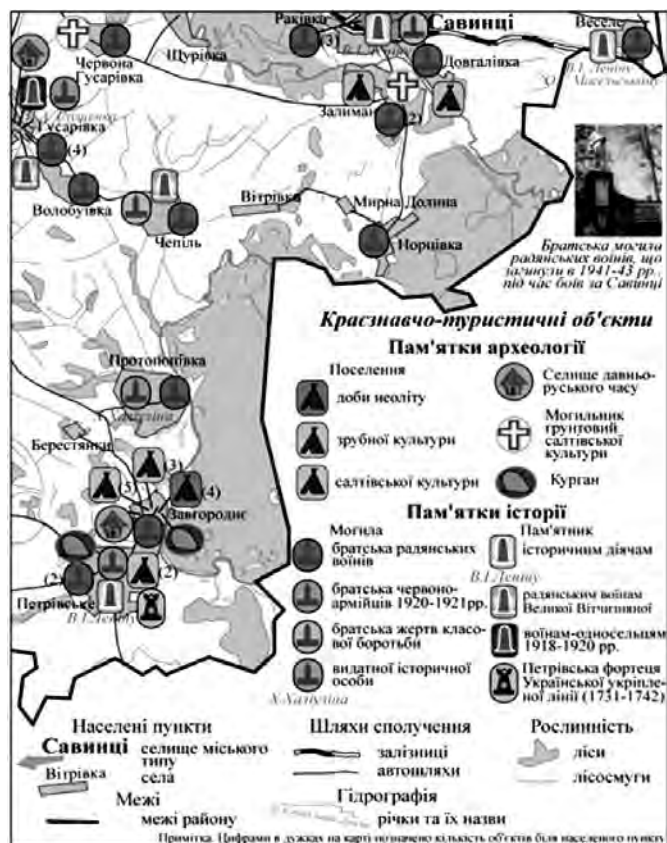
Ракiвка (3) Савинцi Весеre

Червона Гусарiвка Щурiвка В.І.Леніну Довгалiвка В.І.Леніну О.Масельському

Гусарiвка (4) Залиман (2)

Волобуiвка Чепiль Вiтрiвка Мирна Долина Норцiвка

Братська могила радянських воїнів, що загинули в 1941-43 рр. під час боїв за Савинці

Краєзнавчо-туристичнi об'єкти

Пам'ятки археології

Поселення
доби неоліту
зрубної культури
салтівської культури

Селище давньо-руського часу
Могильник ґрунтовий салтівської культури
Курган

Протопопiвка
Х.Хатунцiна
Берестянки
(3) (5) (4)
Завгороднє
(2) (2)
Петрiвське
В.І.Леніну

Пам'ятки історії

Могила
братська радянських воїнів
братська червоноармійців 1920-1921рр.
братська жертв класової боротьби
видатної історичної особи

Пам'ятник
історичним діячам
В.І.Леніну
радянським воїнам Великої Вітчизняної
воїнам-односельцям 1918-1920 рр.
Петрівська фортеця Української укріпленої лінії (1731-1742)

Х.Хатунцiна

Населені пункти
Савинці селище міського типу
Вiтрiвка села

Шляхи сполучення
залізниці
автошляхи

Рослинність
ліси
лісосмуги

Межі
межі району

Гідрографія
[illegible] річки та їх назви

Примітка. Цифрами в дужках на карті позначено кількість об'єктів біля населеного пункту